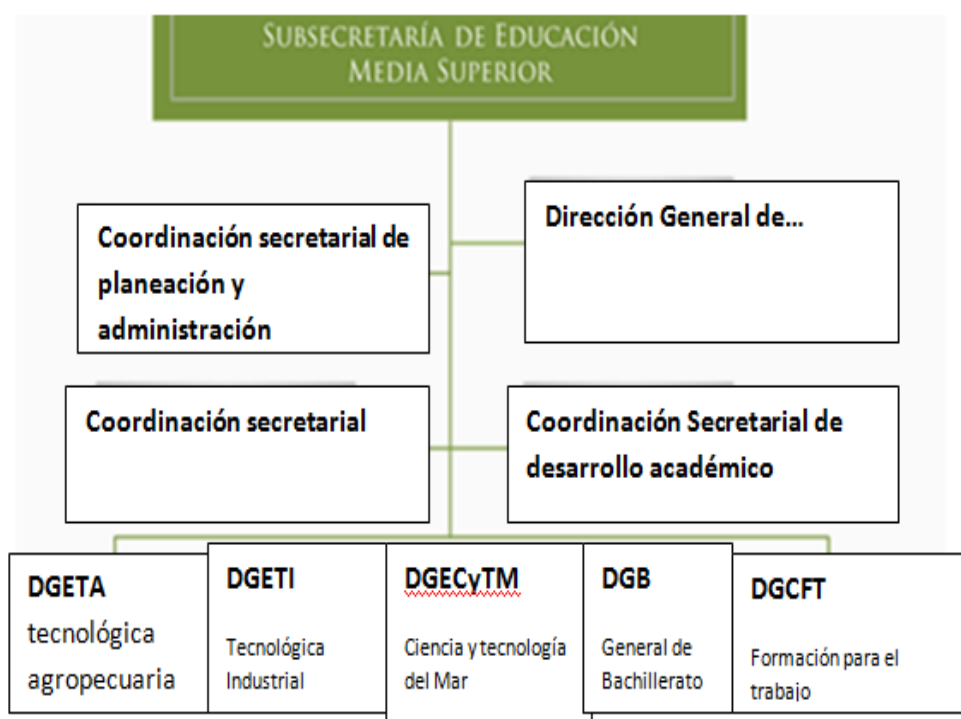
SUBSECRETARÍA DE EDUCACIÓN MEDIA SUPERIOR

Coordinación secretarial de planeación y administración

Dirección General de...

Coordinación secretarial

Coordinación Secretarial de desarrollo académico

DGETA
tecnológica agropecuaria

DGETI
Tecnológica Industrial

DGECyTM
Ciencia y tecnología del Mar

DGB
General de Bachillerato

DGCFT
Formación para el trabajo